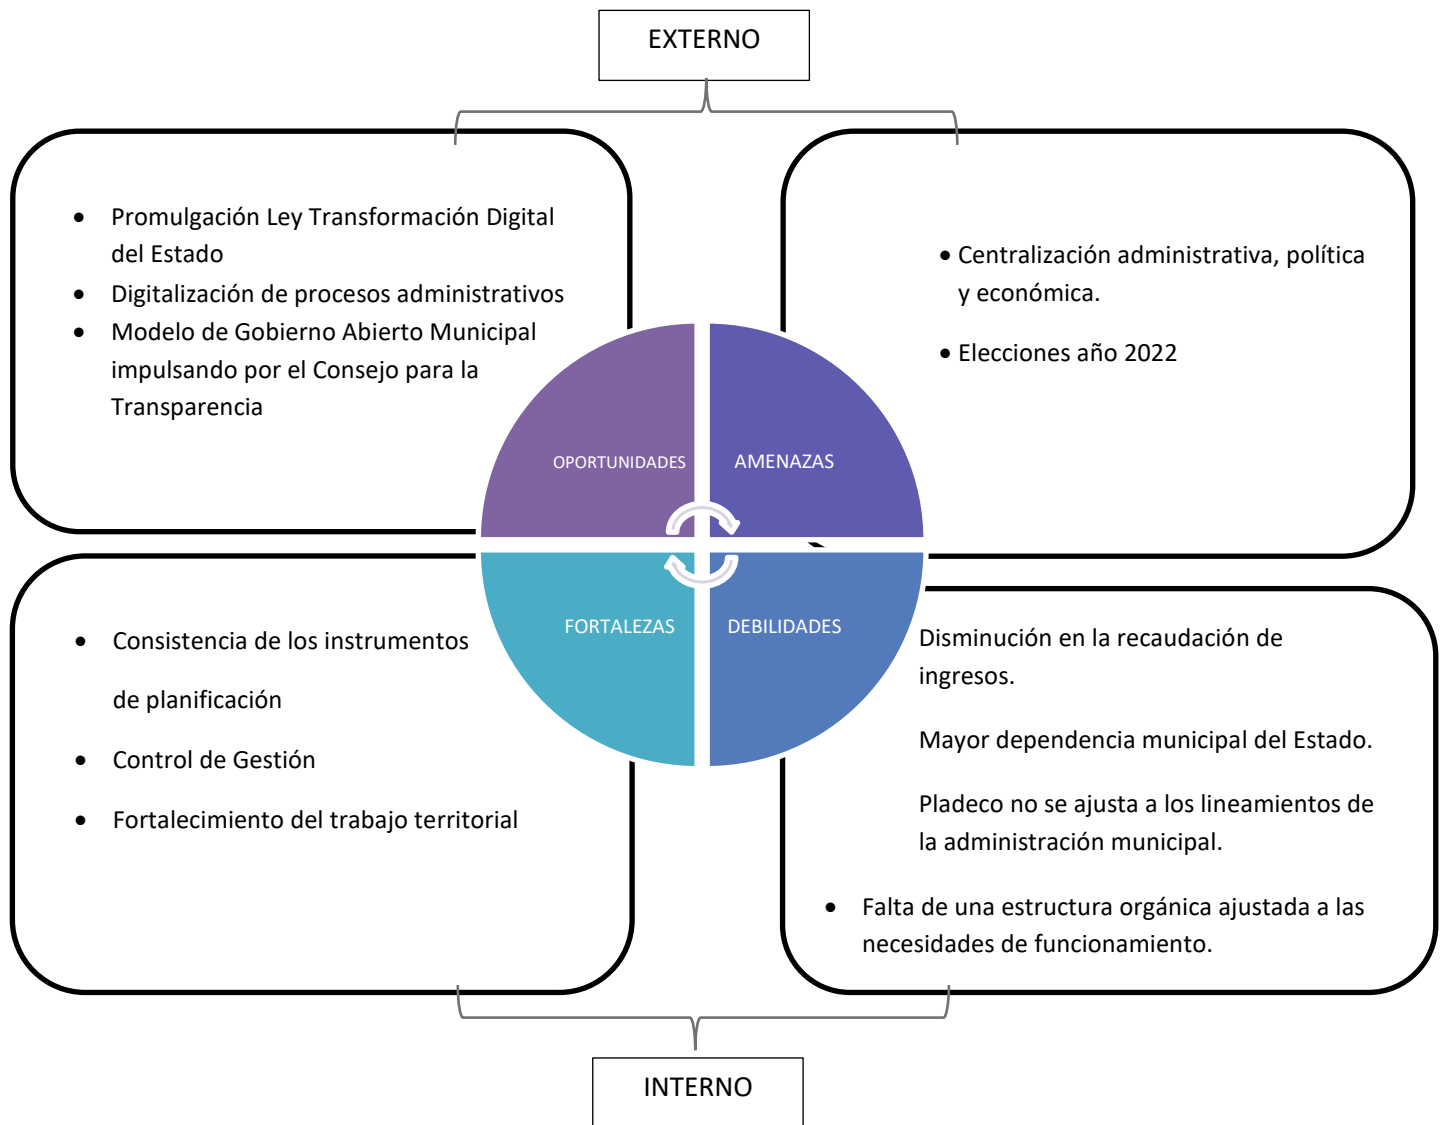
EXTERNO

- Promulgación Ley Transformación Digital del Estado
- Digitalización de procesos administrativos
- Modelo de Gobierno Abierto Municipal impulsando por el Consejo para la Transparencia

- Centralización administrativa, política y económica.
- Elecciones año 2022

OPORTUNIDADES

AMENAZAS

FORTALEZAS

DEBILIDADES

- Consistencia de los instrumentos de planificación
- Control de Gestión
- Fortalecimiento del trabajo territorial

Disminución en la recaudación de ingresos.

Mayor dependencia municipal del Estado.

Pladeco no se ajusta a los lineamientos de la administración municipal.

- Falta de una estructura orgánica ajustada a las necesidades de funcionamiento.

INTERNO